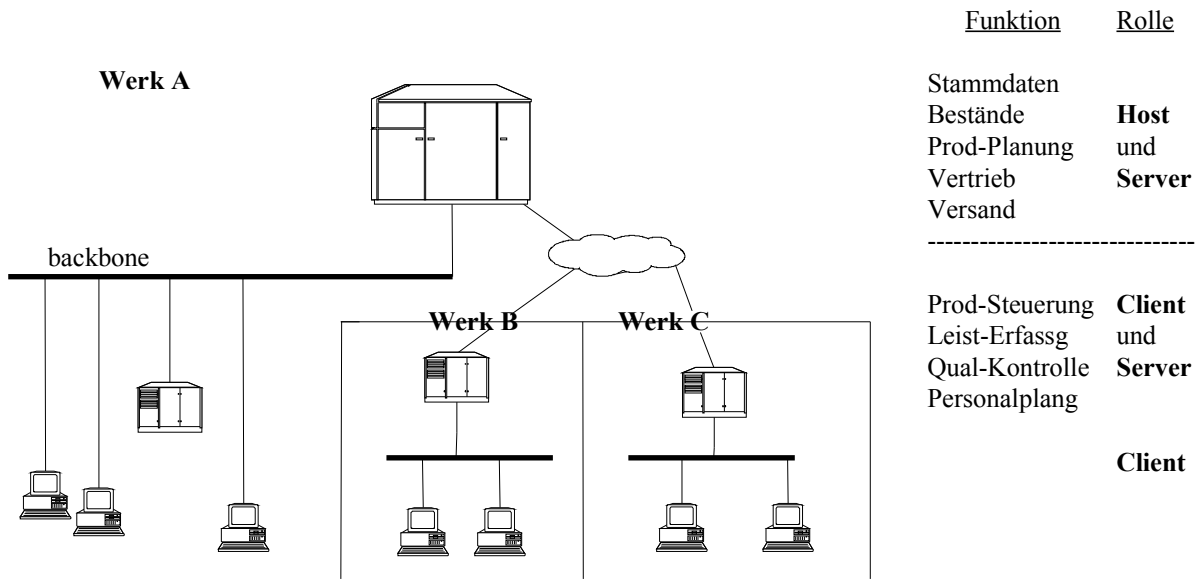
Werk A

backbone

Werk B

Werk C

| Funktion | Rolle |
|---|---|
| Stammdaten | |
| Bestände | **Host** |
| Prod-Planung | und |
| Vertrieb | **Server** |
| Versand | |

------------------------------

| | |
|---|---|
| Prod-Steuerung | **Client** |
| Leist-Erfassg | und |
| Qual-Kontrolle | **Server** |
| Personalplang | |

**Client**